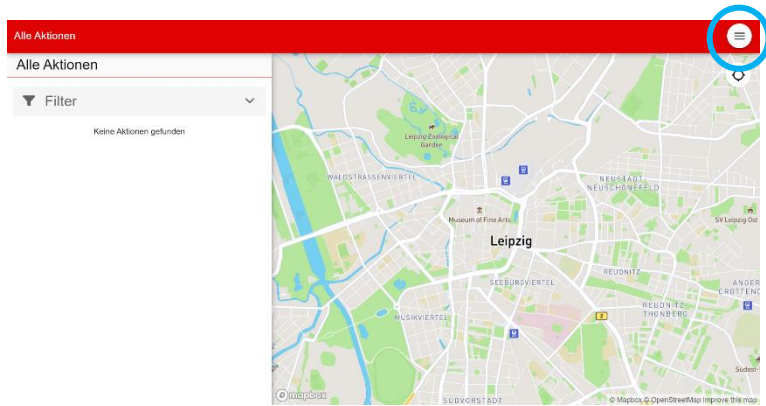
Alle Aktionen

Alle Aktionen

Filter

Keine Aktionen gefunden

Leipzig Zoological Garden

WALDSTRASSENVIERTEL

NEUSTADT-NEUSCHÖNEFELD

Museum of Fine Arts

Leipzig

SV Leipzig Ost

REUDNITZ

SEEBURGVIERTEL

ANGER-CROTTENDORF

REUDNITZ-THONBERG

MUSIKVIERTEL

2

SÜDVORSTADT

Südost

© mapbox

© Mapbox © OpenStreetMap Improve this map